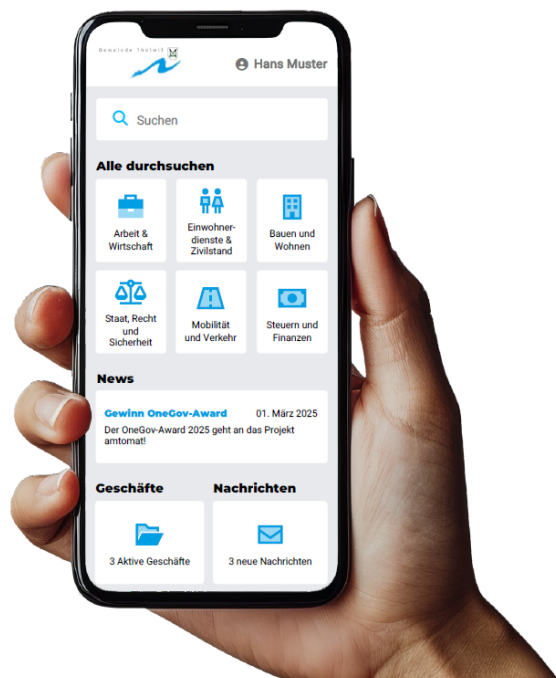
Gemeinde Thalwil

Hans Muster

Suchen

Alle durchsuchen

Arbeit & Wirtschaft

Einwohnerdienste & Zivilstand

Bauen und Wohnen

Staat, Recht und Sicherheit

Mobilität und Verkehr

Steuern und Finanzen

News

Gewinn OneGov-Award 01. März 2025

Der OneGov-Award 2025 geht an das Projekt amtomat!

Geschäfte

Nachrichten

3 Aktive Geschäfte

3 neue Nachrichten